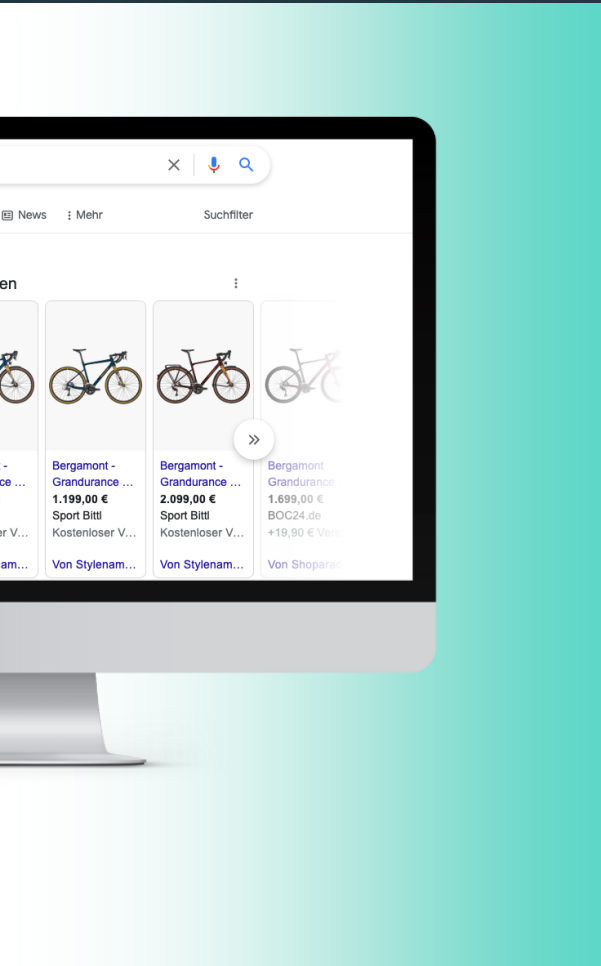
News ⋮ Mehr Suchfilter

en

-
ce ...
er V...
am...

Bergamont - Grandurance ...
1.199,00 €
Sport Bittl
Kostenloser V...
Von Stylenam...

Bergamont - Grandurance ...
2.099,00 €
Sport Bittl
Kostenloser V...
Von Stylenam...

Bergamont
Grandurance
1.699,00 €
BOC24.de
+19,90 € Ver
Von Shopar

»